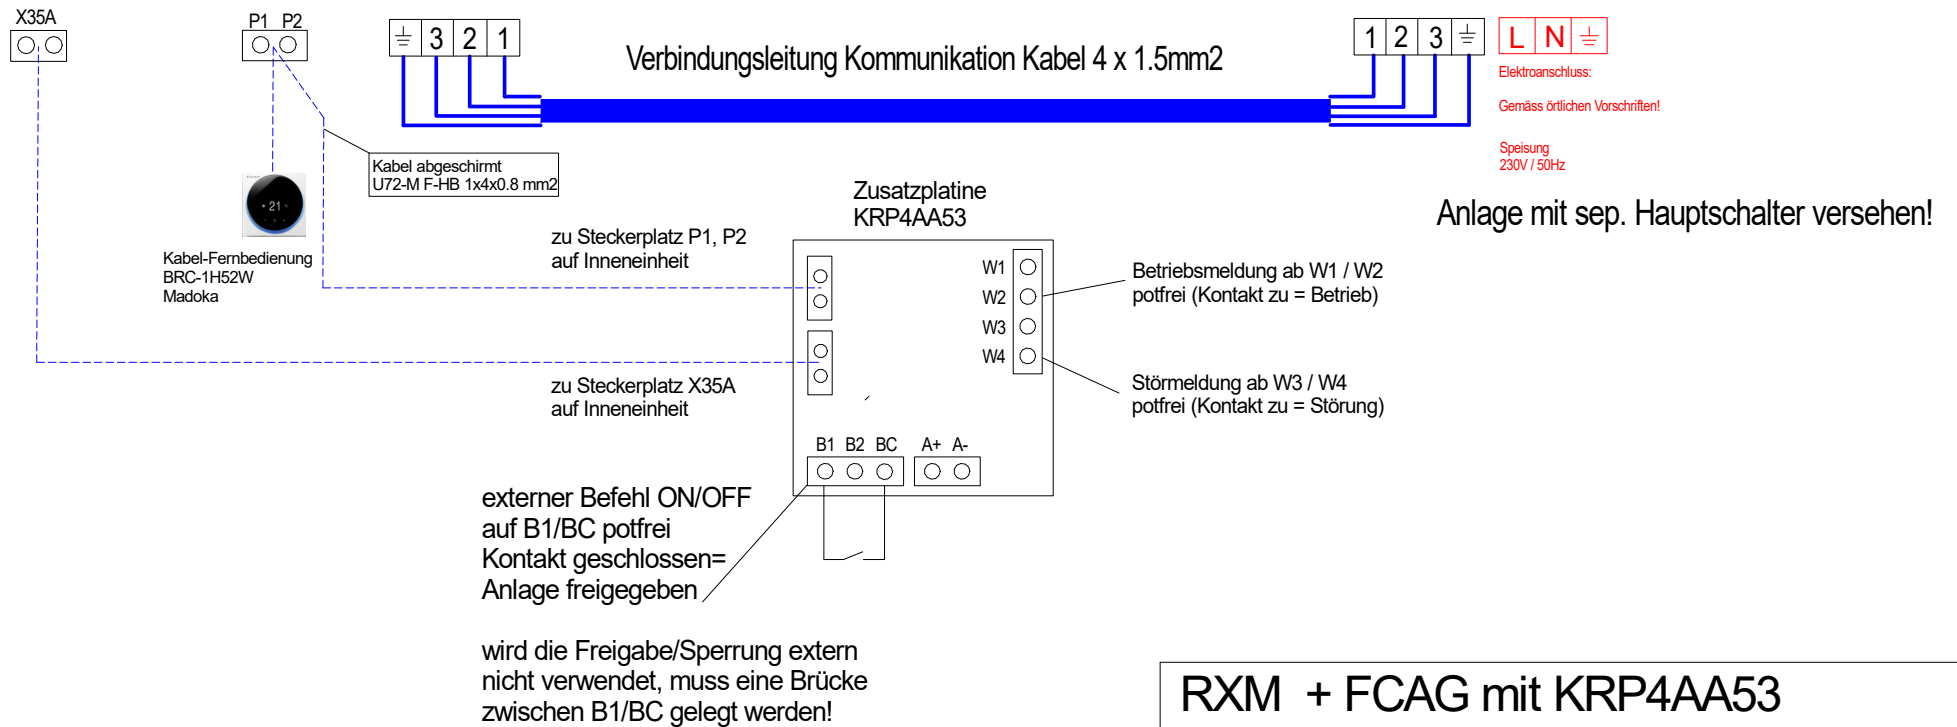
X35A

P1 P2

3 2 1

Verbindungsleitung Kommunikation Kabel 4 x 1.5mm2

1 2 3

L N

Elektroanschluss:

Gemäss örtlichen Vorschriften!

Speisung
230V / 50Hz

Anlage mit sep. Hauptschalter versehen!

Kabel abgeschirmt
U72-M F-HB 1x4x0.8 mm2

21

Kabel-Fernbedienung
BRC-1H52W
Madoka

Zusatzplatine
KRP4AA53

zu Steckerplatz P1, P2
auf Inneneinheit

W1
W2
W3
W4

Betriebsmeldung ab W1 / W2
potfrei (Kontakt zu = Betrieb)

zu Steckerplatz X35A
auf Inneneinheit

Störmeldung ab W3 / W4
potfrei (Kontakt zu = Störung)

B1 B2 BC A+ A-

externer Befehl ON/OFF
auf B1/BC potfrei
Kontakt geschlossen=
Anlage freigegeben

wird die Freigabe/Sperrung extern
nicht verwendet, muss eine Brücke
zwischen B1/BC gelegt werden!

RXM + FCAG mit KRP4AA53